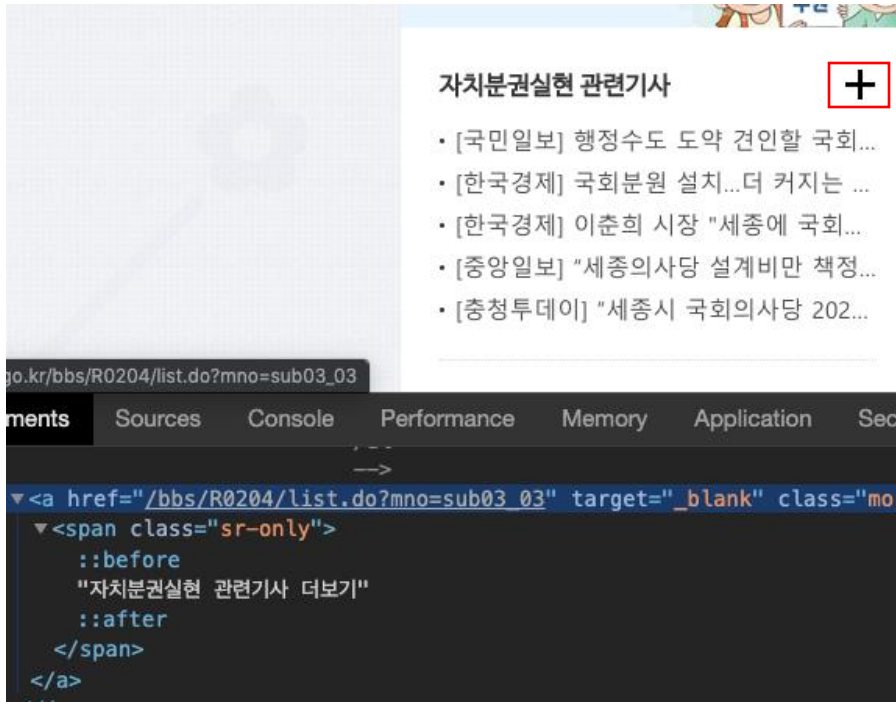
자치분권실현 관련기사

+

• [국민일보] 행정수도 도약 견인할 국회...
• [한국경제] 국회분원 설치...더 커지는 ...
• [한국경제] 이춘희 시장 "세종에 국회...
• [중앙일보] "세종의사당 설계비만 책정...
• [충청투데이] "세종시 국회의사당 202...

go.kr/bbs/R0204/list.do?mno=sub03_03

ments Sources Console Performance Memory Application Sec

-->
▼<a href="/bbs/R0204/list.do?mno=sub03_03" target="_blank" class="mo
▼<span class="sr-only">
::before
"자치분권실현 관련기사 더보기"
::after
</span>
</a>